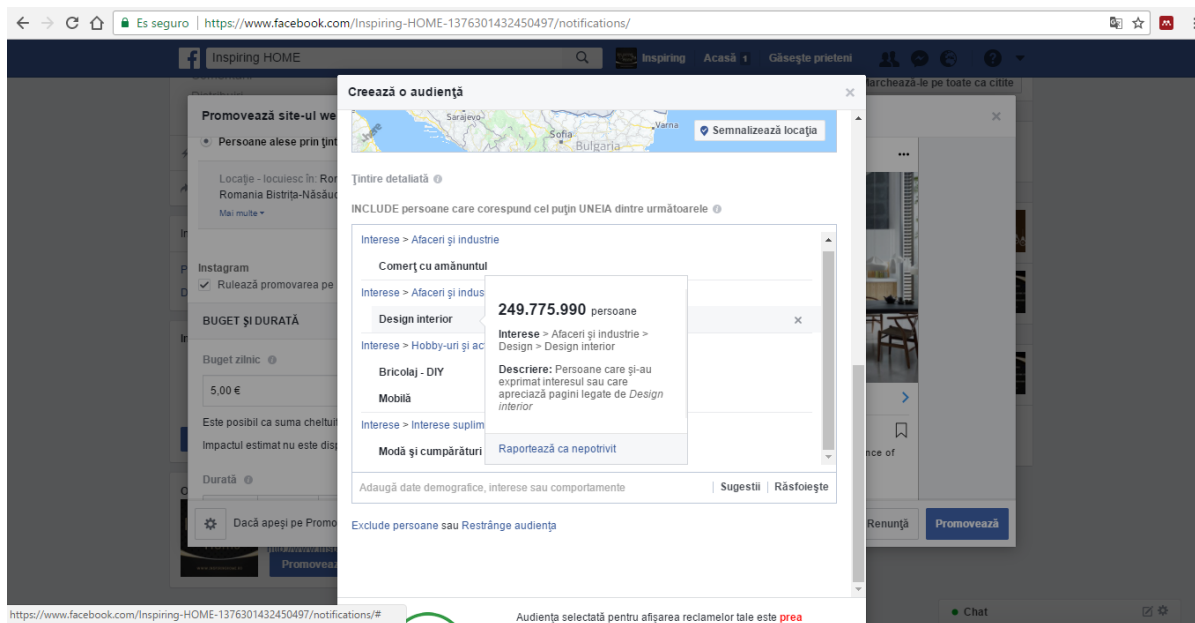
Es seguro | https://www.facebook.com/Inspiring-HOME-1376301432450497/notifications/

Inspiring HOME

Inspiring Acasă 1 Găseşte prieteni

Marchează-le pe toate ca citite

Promovează site-ul we

Persoane alese prin ţint

Locaţie - locuiesc în: Ro
Romania Bistriţa-Năsăud
Mai multe

Instagram
Rulează promovarea pe

BUGET ŞI DURATĂ

Buget zilnic
5,00 €

Este posibil ca suma cheltuit
Impactul estimat nu este disp

Durată

Dacă apeşi pe Promo

Promovea

Creează o audienţă

Sarajevo
Varna
Sofia
Bulgaria
Semnalizează locaţia

Ţintire detaliată

INCLUDE persoane care corespund cel puţin UNEIA dintre următoarele

Interese > Afaceri şi industrie
Comerţ cu amănuntul
Interese > Afaceri şi indus
Design interior
Interese > Hobby-uri şi act
Bricolaj - DIY
Mobilă
Interese > Interese suplim
Modă şi cumpărături

249.775.990 persoane

Interese > Afaceri şi industrie > Design > Design interior

Descriere: Persoane care şi-au exprimat interesul sau care apreciază pagini legate de Design interior

Raportează ca nepotrivit

Adaugă date demografice, interese sau comportamente | Sugestii | Răsfoieşte

Exclude persoane sau Restrânge audienţa

Audienţa selectată pentru afişarea reclamelor tale este prea

nce of

Renunţă Promovează

https://www.facebook.com/Inspiring-HOME-1376301432450497/notifications/#

Chat